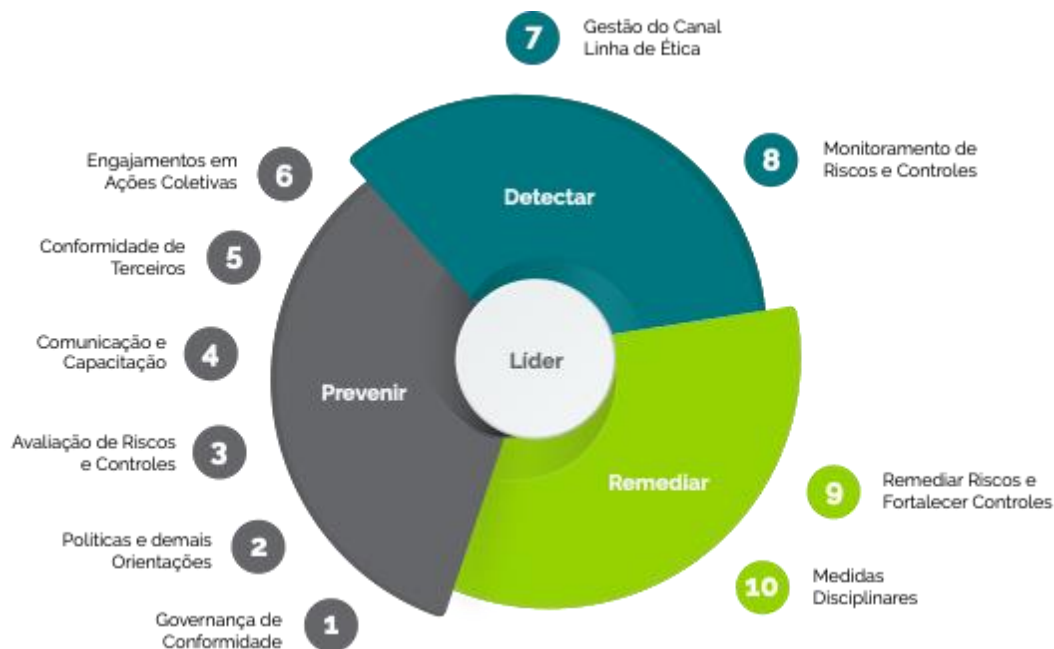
7 Gestão do Canal Linha de Ética

6 Engajamentos em Ações Coletivas

Detectar

8 Monitoramento de Riscos e Controles

5 Conformidade de Terceiros

4 Comunicação e Capacitação

Líder

Prevenir

3 Avaliação de Riscos e Controles

Remediar

9 Remediar Riscos e Fortalecer Controles

2 Políticas e demais Orientações

10 Medidas Disciplinares

1 Governança de Conformidade